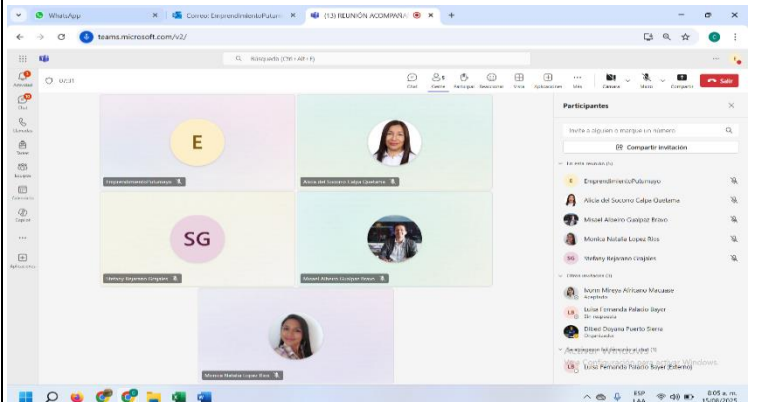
WhatsApp
Correo: EmprendimientoPutum
(13) REUNIÓN ACOMPAÑA
teams.microsoft.com/v2/
Búsqueda (Ctrl + Alt + E)
00:31
Chat
Gente
Participar
Reacciones
Vista
Aplicaciones
Más
Cámara
Micro
Compartir
Salir
Actividad
Chat
Llamadas
Teams
Equipos
Calendario
OneDrive
Aplicaciones
E
EmprendimientoPutumayo
Alicia del Socorro Calpa Quetama
SG
Stefany Bejarano Grajales
Misael Alberto Guaipaz Bravo
Monica Natalia Lopez Rios
Participantes
Invite a alguien o marque un número
Compartir invitación
En esta reunión (5)
EmprendimientoPutumayo
Alicia del Socorro Calpa Quetama
Misael Alberto Guaipaz Bravo
Monica Natalia Lopez Rios
Stefany Bejarano Grajales
Otros invitados (3)
Nurin Mireya Alfonso Mavasoe
Aceptado
Luisa Fernanda Palacio Bayer
Sin respuesta
Dibed Dayana Puerto Sierra
Organizador
Se requiere la llamada al chat (1)
Luisa Fernanda Palacio Bayer (Externo)
Activar Windows
Ve a Configuración para activar Windows.
ESP LAA
8:05 a. m.
15/08/2025